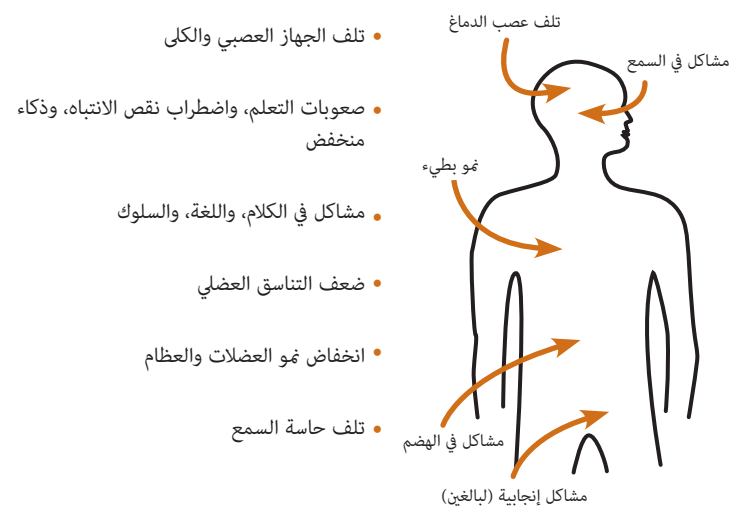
• تلف الجهاز العصبي والكلى

• صعوبات التعلم، واضطراب نقص الانتباه، وذكاء منخفض

• مشاكل في الكلام، واللغة، والسلوك

• ضعف التناسق العضلي

• انخفاض نمو العضلات والعظام

• تلف حاسة السمع

تلف عصب الدماغ

مشاكل في السمع

نمو بطيء

مشاكل في الهضم

مشاكل إنجابية (لبالغين)